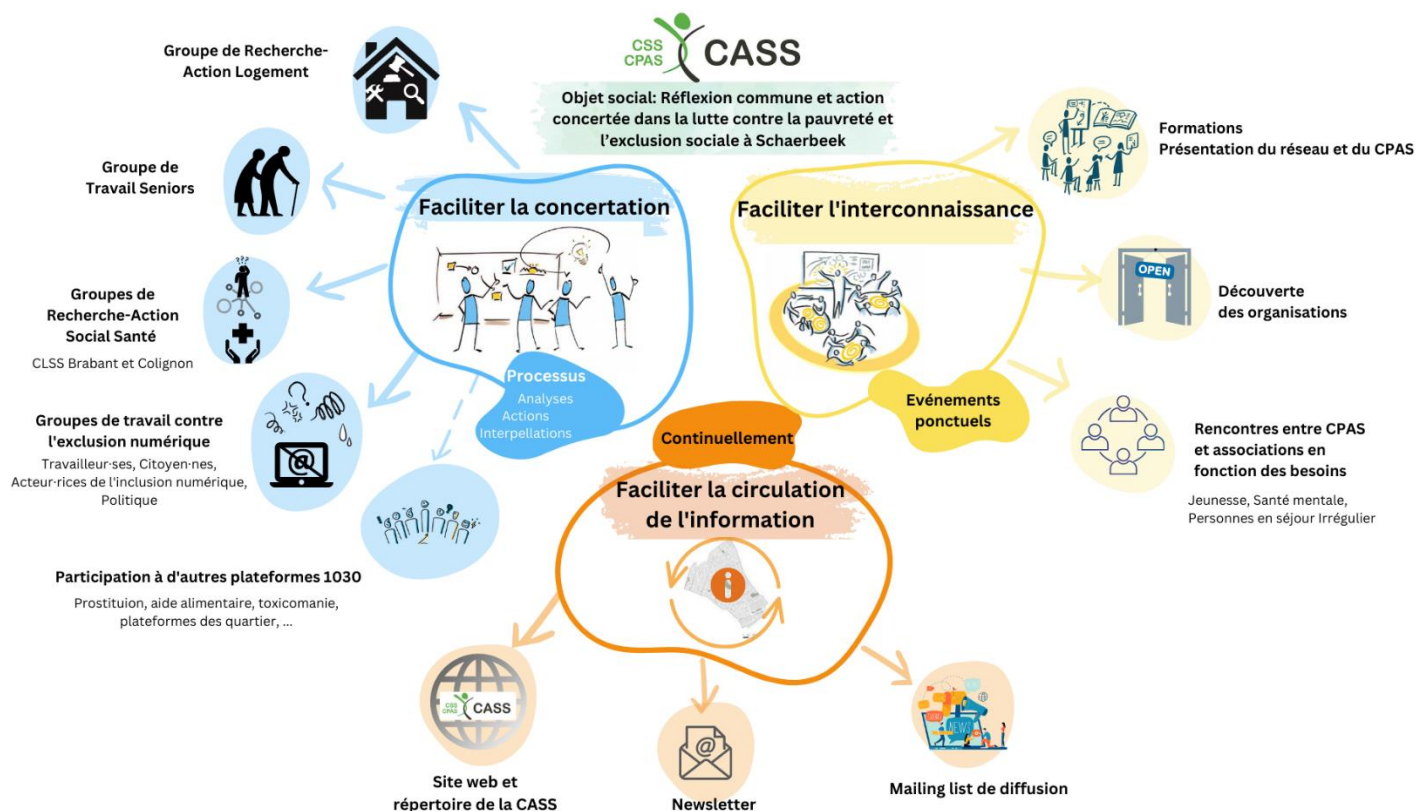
CSS CPAS CASS

Objet social: Réflexion commune et action concertée dans la lutte contre la pauvreté et l'exclusion sociale à Schaerbeek

Groupe de Recherche-Action Logement

Groupe de Travail Seniors

Groupes de Recherche-Action Social Santé

CLSS Brabant et Colignon

Groupes de travail contre l'exclusion numérique

Travailleur·ses, Citoyen·nes, Acteur·rices de l'inclusion numérique, Politique

Participation à d'autres plateformes 1030

Prostituion, aide alimentaire, toxicomanie, plateformes des quartier, ...

Faciliter la concertation

Processus
Analyses
Actions
Interpellations

Faciliter l'interconnaissance

Evénements ponctuels

Formations
Présentation du réseau et du CPAS

OPEN

Découverte des organisations

Rencontres entre CPAS et associations en fonction des besoins

Jeunesse, Santé mentale, Personnes en séjour Irrégulier

Continuellement

Faciliter la circulation de l'information

CSS CPAS CASS

Site web et répertoire de la CASS

Newsletter

Mailing list de diffusion